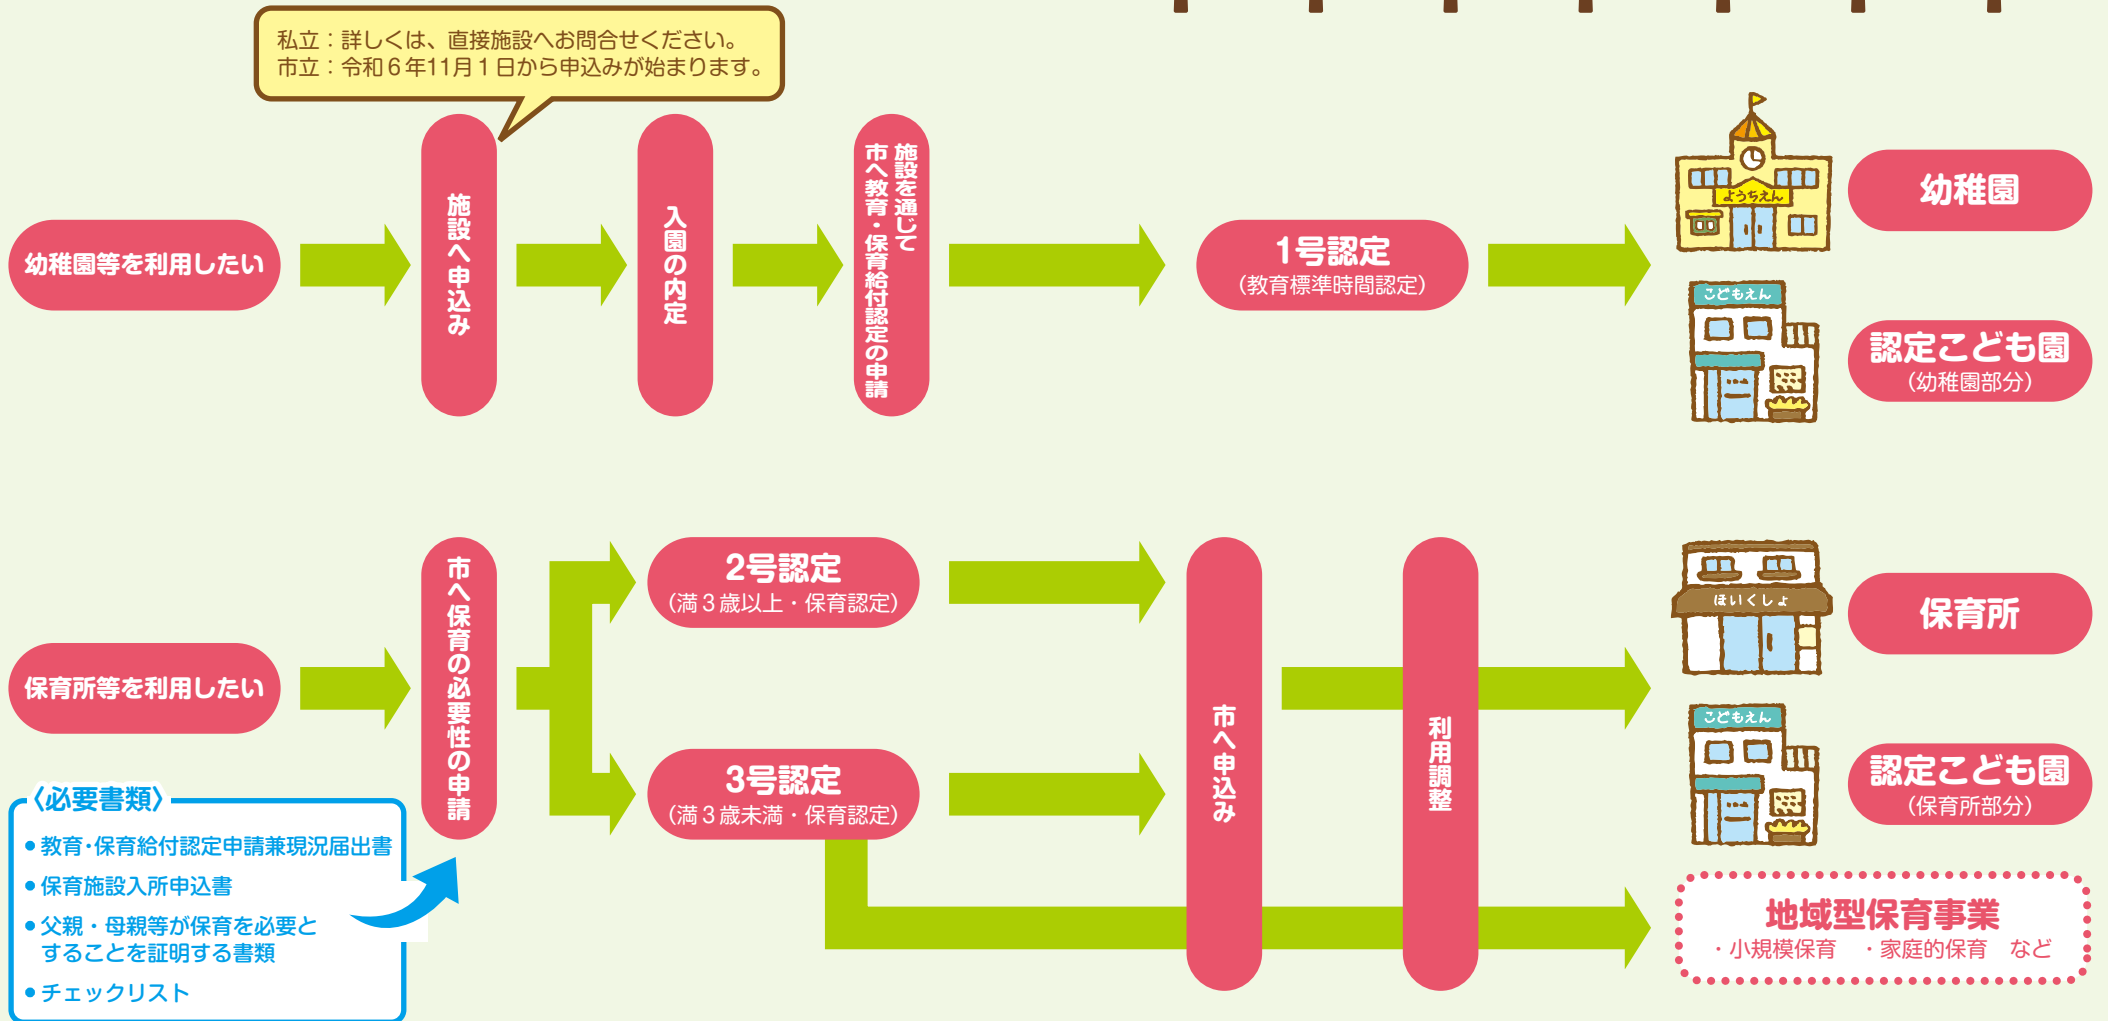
私立：詳しくは、直接施設へお問合せください。
市立：令和６年11月１日から申込みが始まります。

幼稚園等を利用したい

施設へ申込み

入園の内定

施設を通じて市へ教育・保育給付認定の申請

1号認定
（教育標準時間認定）

ようちえん

幼稚園

こどもえん

認定こども園
（幼稚園部分）

保育所等を利用したい

市へ保育の必要性の申請

2号認定
（満３歳以上・保育認定）

3号認定
（満３歳未満・保育認定）

市へ申込み

利用調整

ほいくしょ

保育所

こどもえん

認定こども園
（保育所部分）

地域型保育事業
・小規模保育　・家庭的保育　など

〈必要書類〉
• 教育・保育給付認定申請兼現況届出書
• 保育施設入所申込書
• 父親・母親等が保育を必要とすることを証明する書類
• チェックリスト